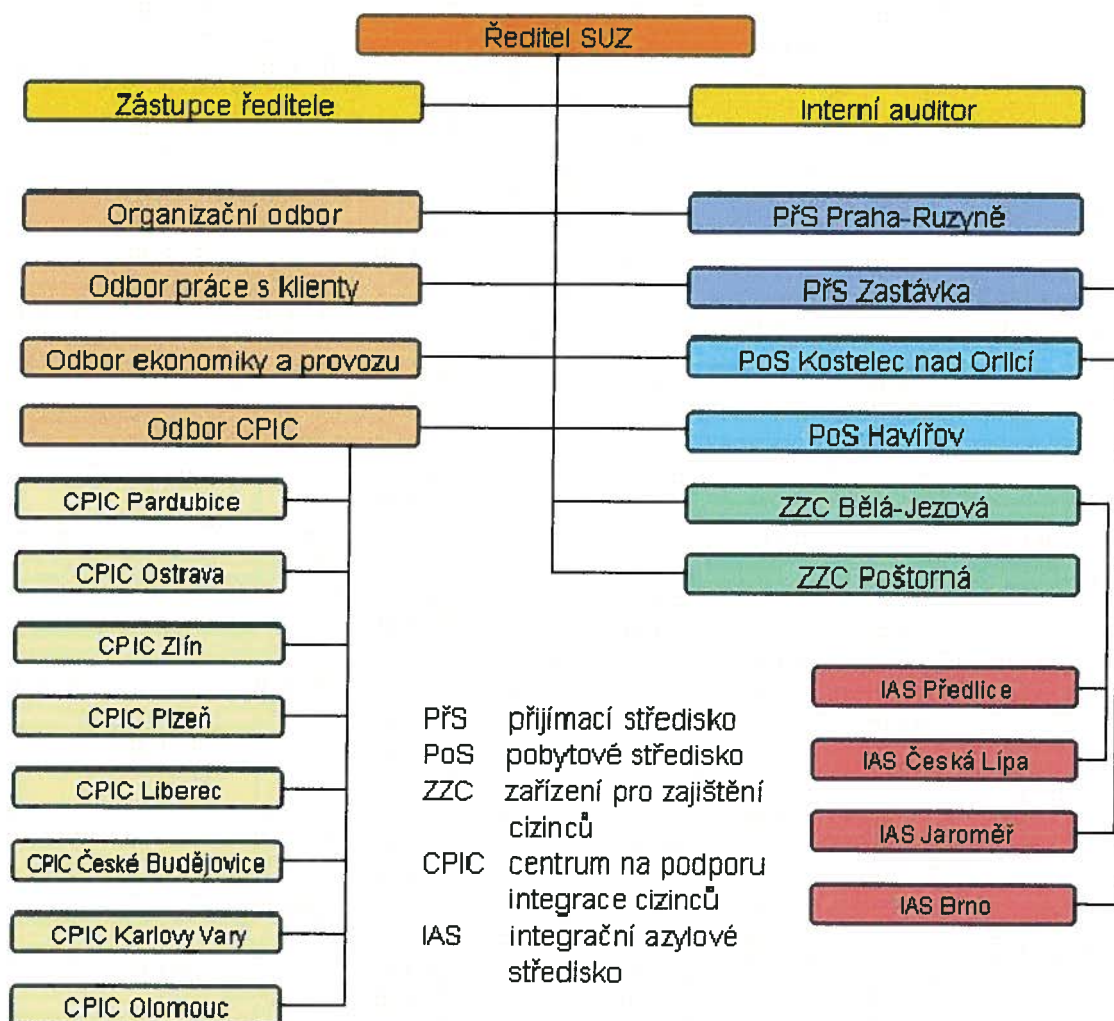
Ředitel SUZ

Zástupce ředitele

Interní auditor

Organizační odbor

Odbor práce s klienty

Odbor ekonomiky a provozu

Odbor CPIC

PřS Praha-Ruzyně

PřS Zastávka

PoS Kostelec nad Orlicí

PoS Havířov

ZZC Bělá-Jezová

ZZC Poštorná

CPIC Pardubice

CPIC Ostrava

CPIC Zlín

CPIC Plzeň

CPIC Liberec

CPIC České Budějovice

CPIC Karlovy Vary

CPIC Olomouc

IAS Předlice

IAS Česká Lípa

IAS Jaroměř

IAS Brno

PřS přijímací středisko
PoS pobytové středisko
ZZC zařízení pro zajištění cizinců
CPIC centrum na podporu integrace cizinců
IAS integrační azylové středisko